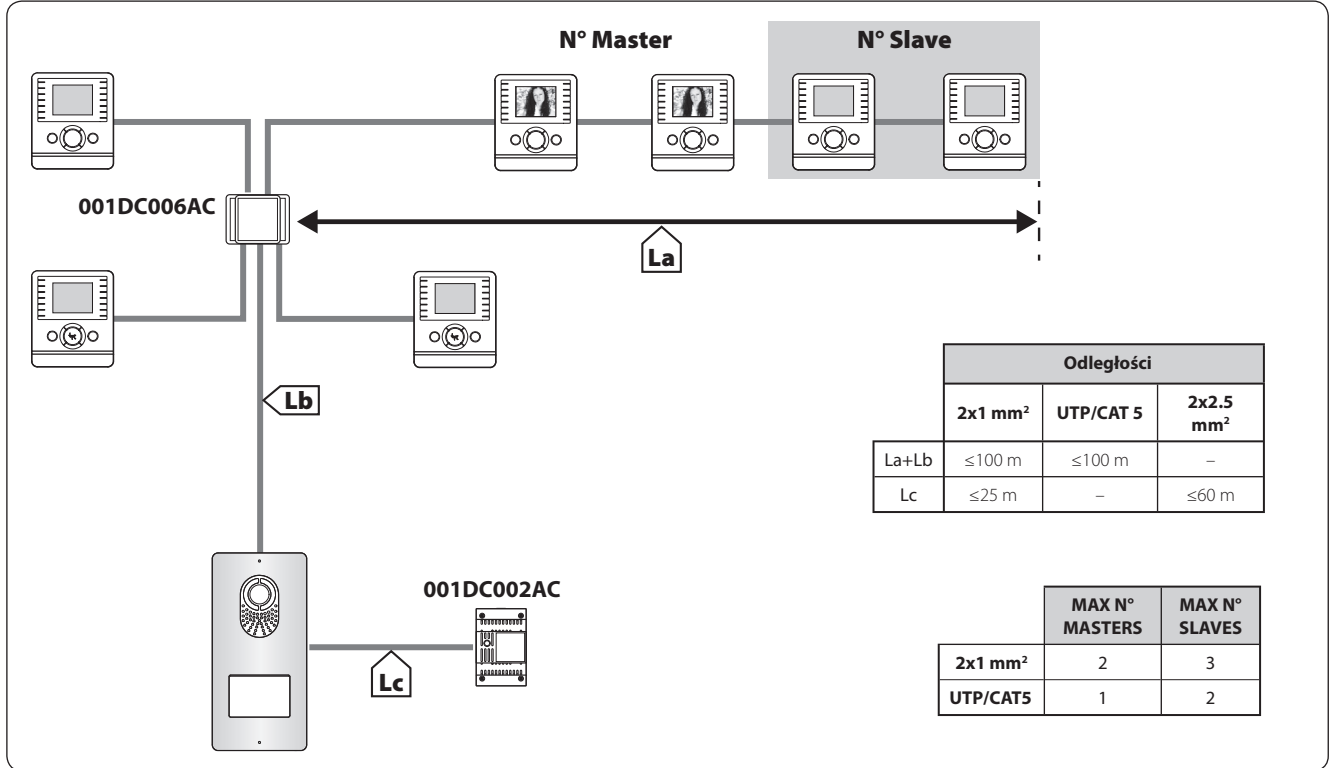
N° Master

N° Slave

001DC006AC

La

Lb

001DC002AC

Lc

| | Odległości | | |
|---|---|---|---|
| | 2x1 mm² | UTP/CAT 5 | 2x2.5 mm² |
| La+Lb | ≤100 m | ≤100 m | – |
| Lc | ≤25 m | – | ≤60 m |

| | MAX N° MASTERS | MAX N° SLAVES |
|---|---|---|
| 2x1 mm² | 2 | 3 |
| UTP/CAT5 | 1 | 2 |